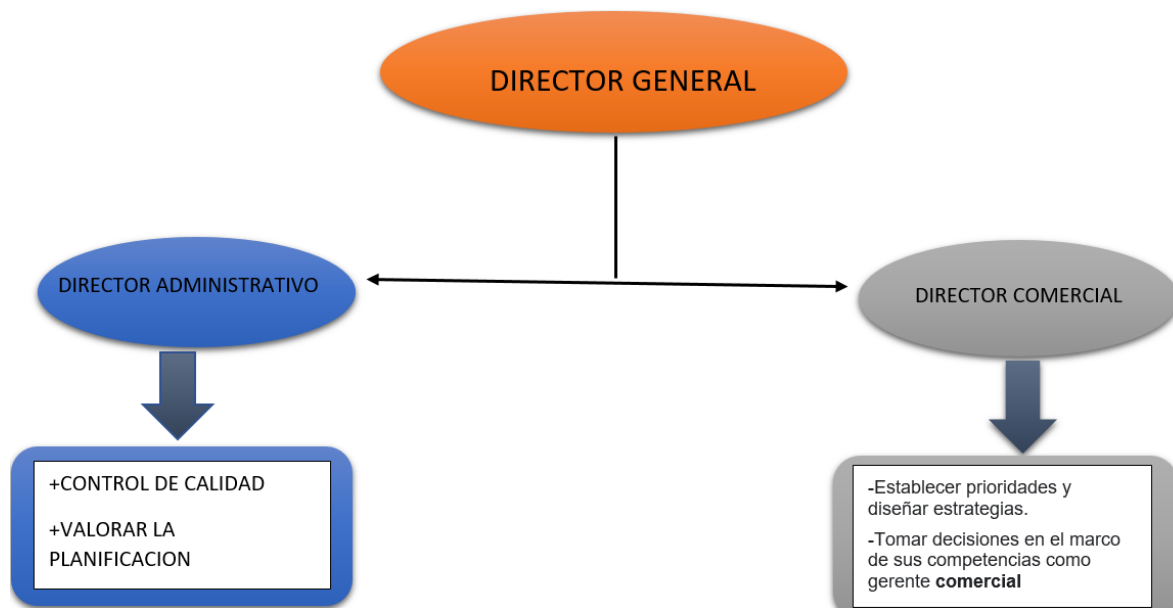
DIRECTOR GENERAL

DIRECTOR ADMINISTRATIVO

DIRECTOR COMERCIAL

+CONTROL DE CALIDAD

+VALORAR LA PLANIFICACION

-Establecer prioridades y diseñar estrategias.

-Tomar decisiones en el marco de sus competencias como gerente **comercial**